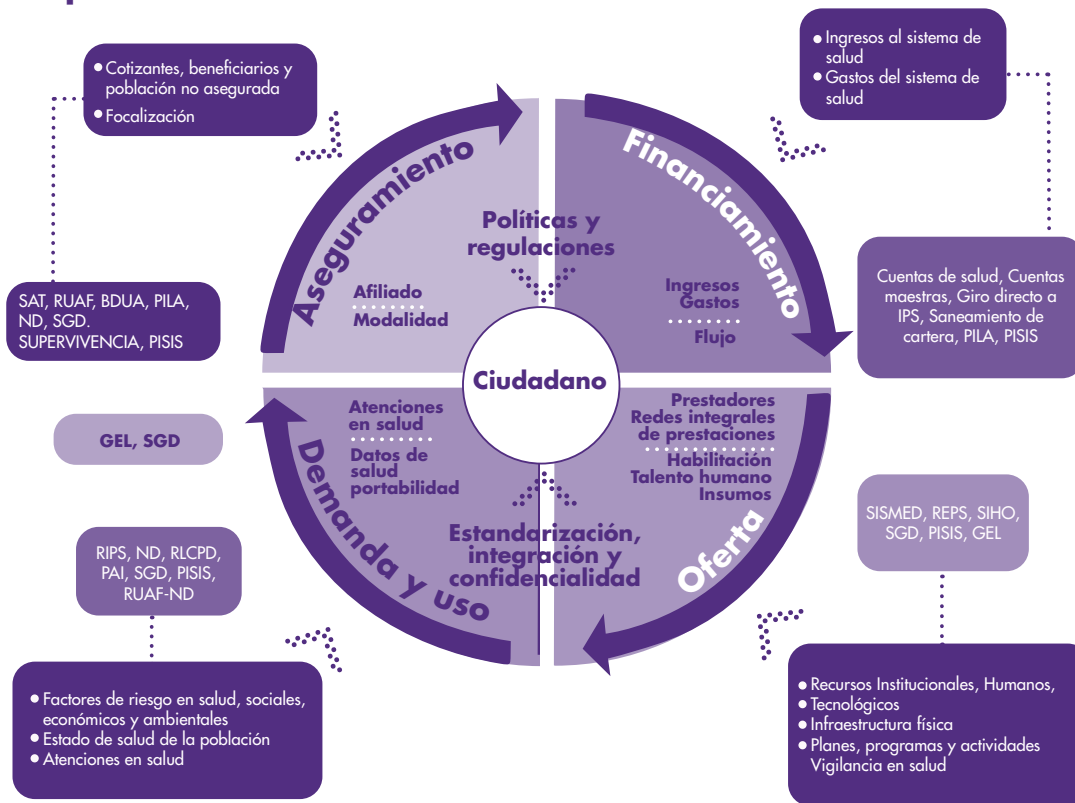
- Cotizantes, beneficiarios y población no asegurada
- Focalización

- Ingresos al sistema de salud
- Gastos del sistema de salud

Aseguramiento

Financiamiento

Políticas y regulaciones

Afiliado
Modalidad

Ingresos
Gastos
Flujo

SAT, RUAF, BDUA, PILA, ND, SGD. SUPERVIVENCIA, PISIS

Cuentas de salud, Cuentas maestras, Giro directo a IPS, Saneamiento de cartera, PILA, PISIS

Ciudadano

GEL, SGD

Atenciones en salud
Datos de salud portabilidad

Prestadores
Redes integrales de prestaciones
Habilitación
Talento humano
Insumos

Demanda y uso

Oferta

Estandarización, integración y confidencialidad

SISMED, REPS, SIHO, SGD, PISIS, GEL

RIPS, ND, RLCPD, PAI, SGD, PISIS, RUAF-ND

- Factores de riesgo en salud, sociales, económicos y ambientales
- Estado de salud de la población
- Atenciones en salud

- Recursos Institucionales, Humanos,
- Tecnológicos
- Infraestructura física
- Planes, programas y actividades Vigilancia en salud